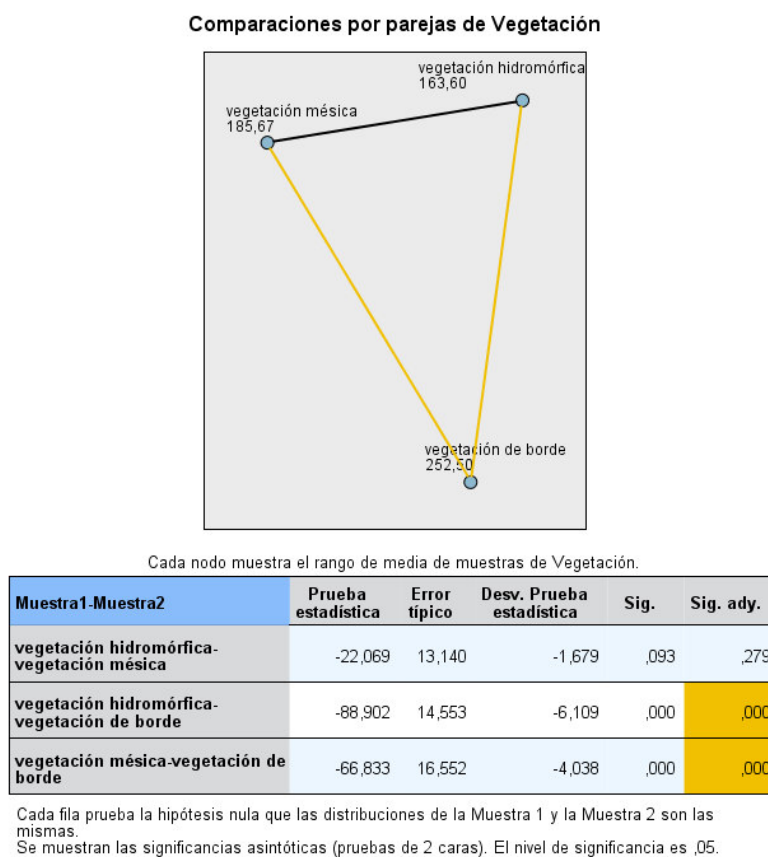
Comparaciones por parejas de Vegetación

vegetación hidromórfica
163,60

vegetación mésica
185,67

vegetación de borde
252,50

Cada nodo muestra el rango de media de muestras de Vegetación.

| Muestra1-Muestra2 | Prueba estadística | Error típico | Desv. Prueba estadística | Sig. | Sig. ady. |
|---|---|---|---|---|---|
| vegetación hidromórfica-vegetación mésica | -22,069 | 13,140 | -1,679 | ,093 | ,27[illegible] |
| vegetación hidromórfica-vegetación de borde | -88,902 | 14,553 | -6,109 | ,000 | ,000 |
| vegetación mésica-vegetación de borde | -66,833 | 16,552 | -4,038 | ,000 | ,000 |

Cada fila prueba la hipótesis nula que las distribuciones de la Muestra 1 y la Muestra 2 son las mismas.
Se muestran las significancias asintóticas (pruebas de 2 caras). El nivel de significancia es ,05.